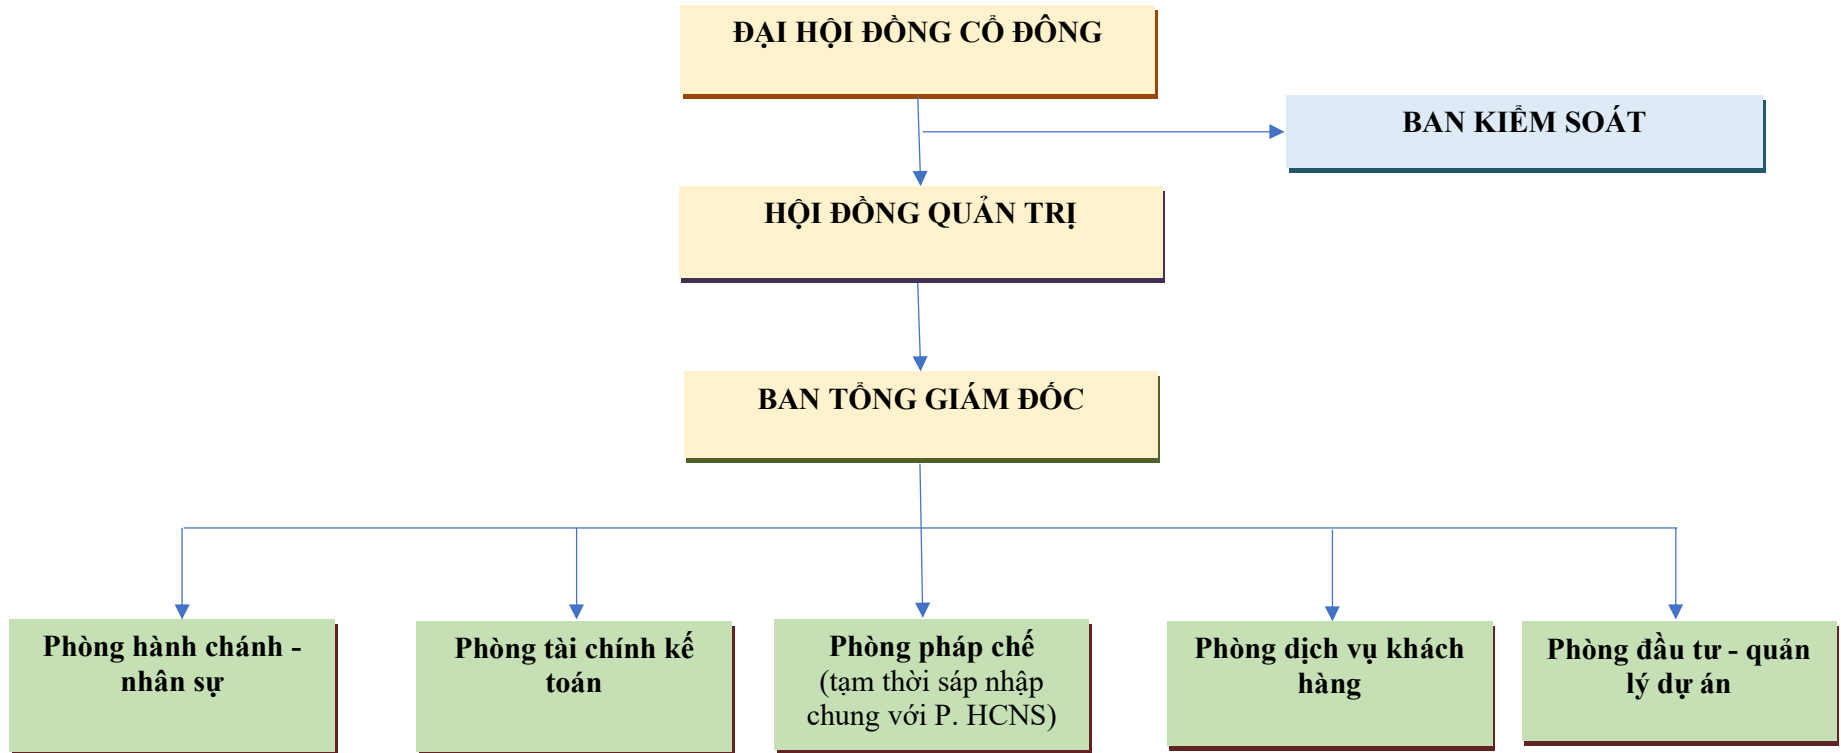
ĐẠI HỘI ĐỒNG CỔ ĐÔNG

BAN KIỂM SOÁT

HỘI ĐỒNG QUẢN TRỊ

BAN TỔNG GIÁM ĐỐC

Phòng hành chánh - nhân sự

Phòng tài chính kế toán

Phòng pháp chế (tạm thời sáp nhập chung với P. HCNS)

Phòng dịch vụ khách hàng

Phòng đầu tư - quản lý dự án